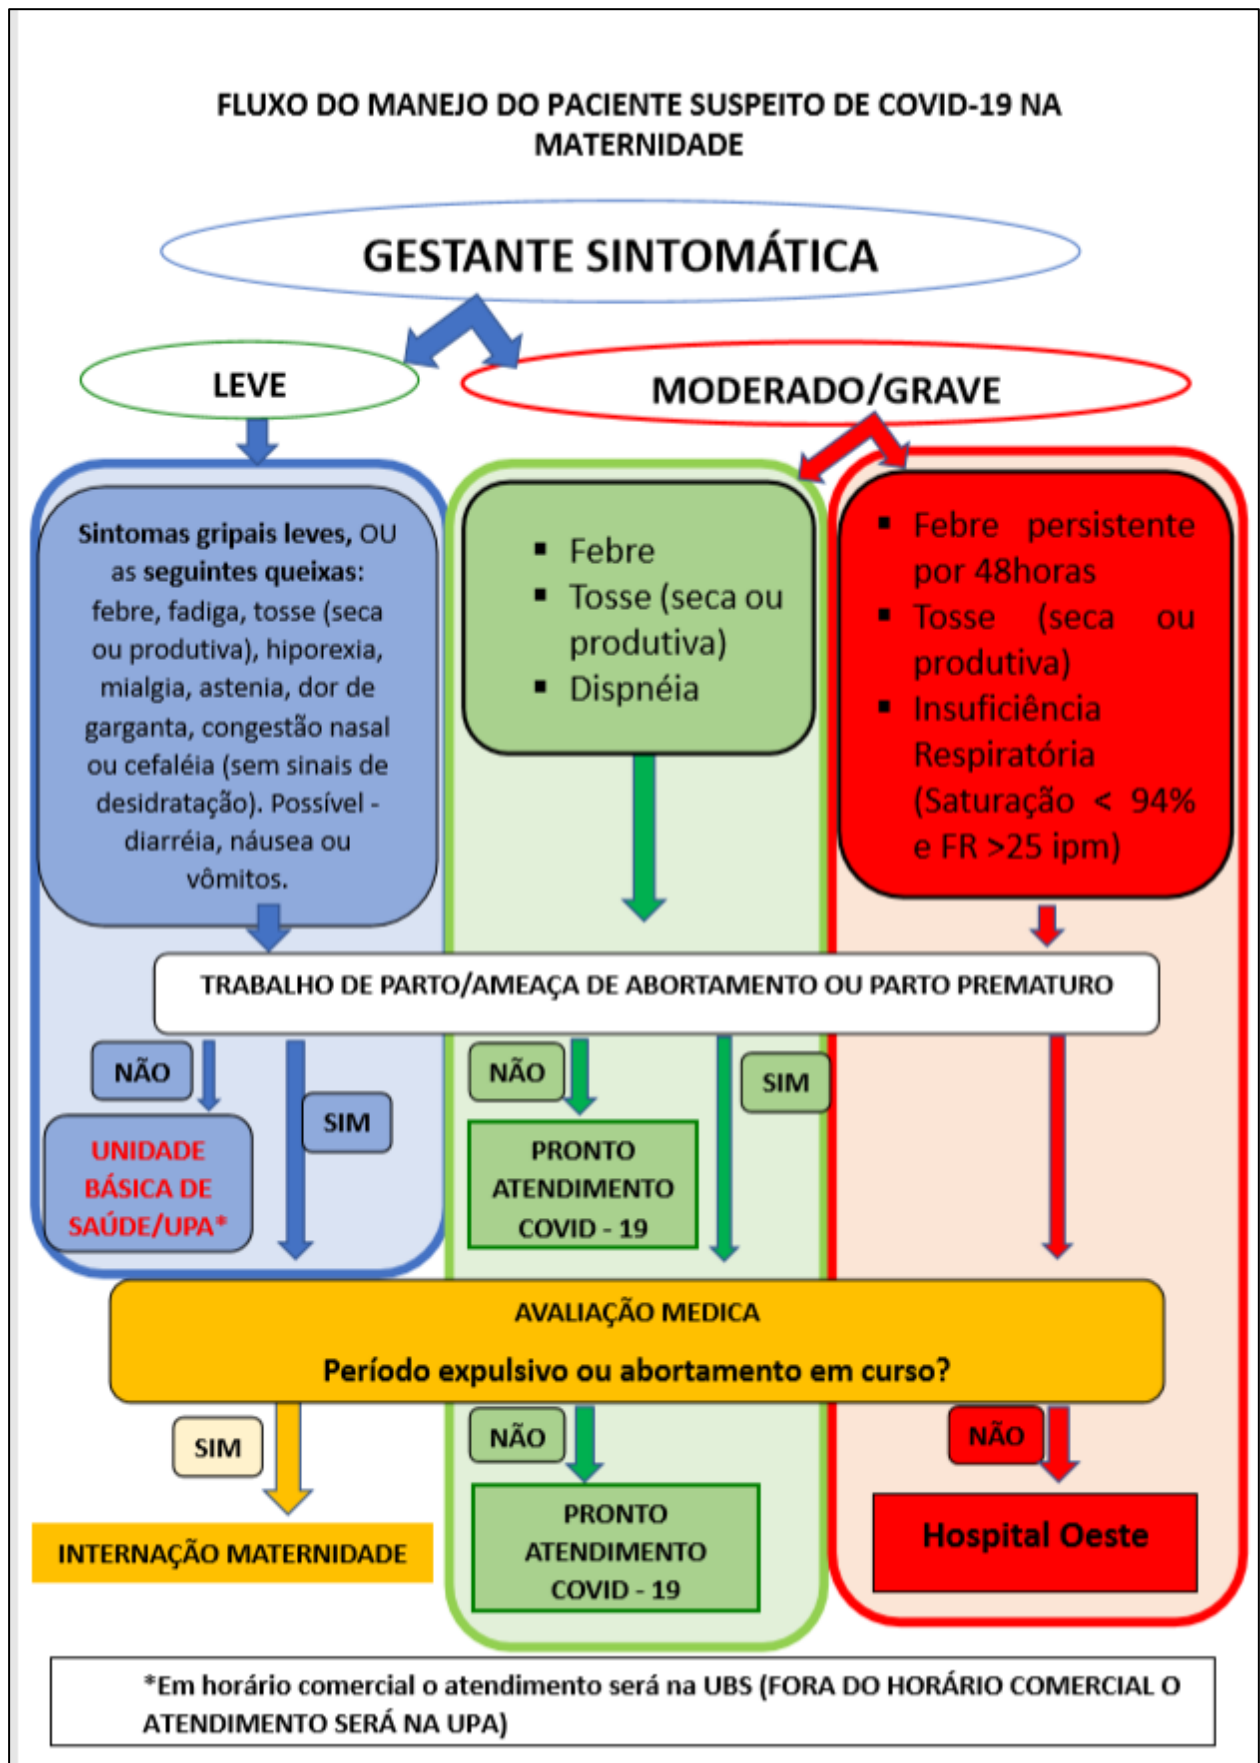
FLUXO DO MANEJO DO PACIENTE SUSPEITO DE COVID-19 NA MATERNIDADE

GESTANTE SINTOMÁTICA

LEVE

MODERADO/GRAVE

Sintomas gripais leves, OU as seguintes queixas: febre, fadiga, tosse (seca ou produtiva), hiporexia, mialgia, astenia, dor de garganta, congestão nasal ou cefaléia (sem sinais de desidratação). Possível - diarréia, náusea ou vômitos.

- Febre
- Tosse (seca ou produtiva)
- Dispnéia

- Febre persistente por 48horas
- Tosse (seca ou produtiva)
- Insuficiência Respiratória (Saturação < 94% e FR >25 ipm)

TRABALHO DE PARTO/AMEAÇA DE ABORTAMENTO OU PARTO PREMATURO

NÃO

UNIDADE BÁSICA DE SAÚDE/UPA*

SIM

NÃO

PRONTO ATENDIMENTO COVID - 19

SIM

AVALIAÇÃO MEDICA

Período expulsivo ou abortamento em curso?

SIM

INTERNAÇÃO MATERNIDADE

NÃO

PRONTO ATENDIMENTO COVID - 19

NÃO

Hospital Oeste

*Em horário comercial o atendimento será na UBS (FORA DO HORÁRIO COMERCIAL O ATENDIMENTO SERÁ NA UPA)